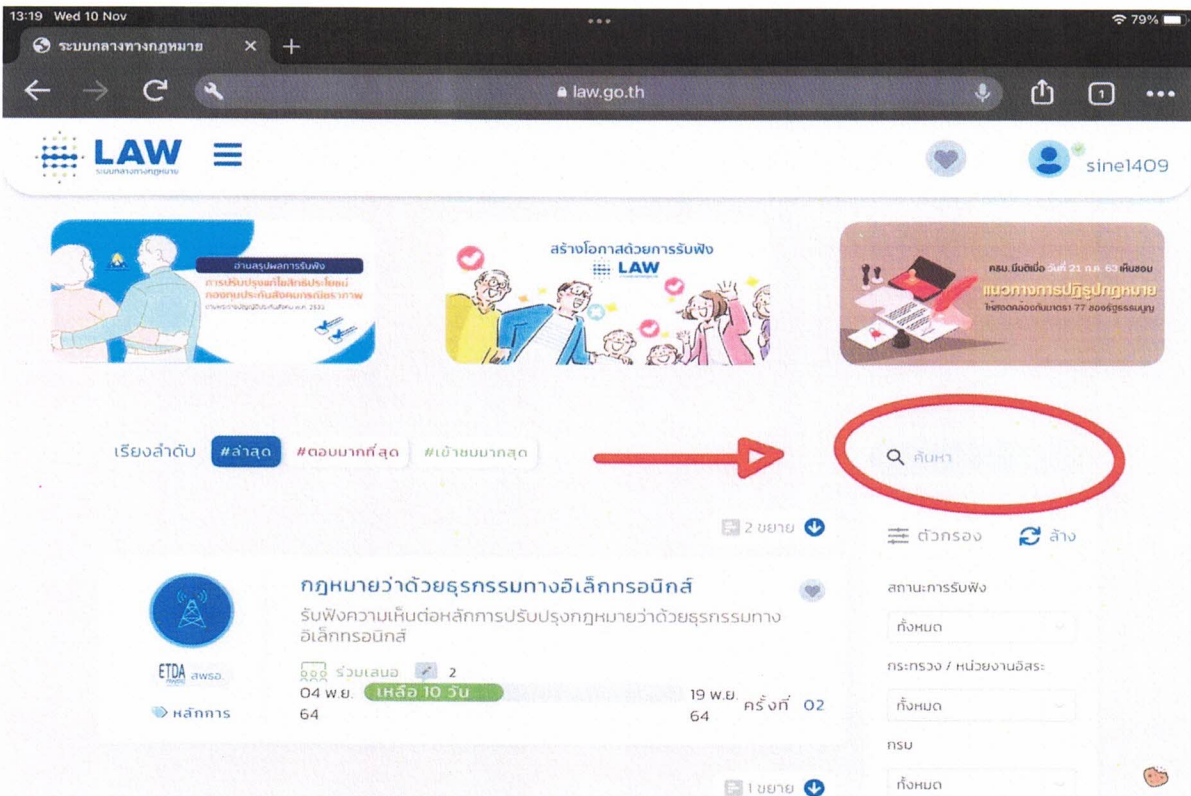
13:19 Wed 10 Nov

79%

ระบบกลางทางกฎหมาย

law.go.th

LAW
ระบบกลางทางกฎหมาย

sine1409

อ่านสรุปผลการรับฟัง
การปรับปรุงแก้ไขสิทธิประโยชน์กองทุนประกันสังคมกรณีชราภาพ
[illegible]

สร้างโอกาสด้วยการรับฟัง
LAW

ครม.มีมติเมื่อ วันที่ 21 ก.ค. 63 เห็นชอบ
แนวทางการปฏิรูปกฎหมาย
ให้สอดคล้องกับมาตรา 77 ของรัฐธรรมนูญ

เรียงลำดับ #ล่าสุด #ตอบมากที่สุด #เข้าชมมากสุด

ค้นหา

2 ขยาย

ตัวกรอง ล้าง

กฎหมายว่าด้วยธุรกรรมทางอิเล็กทรอนิกส์
รับฟังความเห็นต่อหลักการปรับปรุงกฎหมายว่าด้วยธุรกรรมทางอิเล็กทรอนิกส์

ETDA สพธอ.

หลักการ

ร่วมเสนอ 2
04 พ.ย. 64
เหลือ 10 วัน
19 พ.ย. 64
ครั้งที่ 02

สถานะการรับฟัง
ทั้งหมด
กระทรวง / หน่วยงานอิสระ
ทั้งหมด
กรม
ทั้งหมด

1 ขยาย